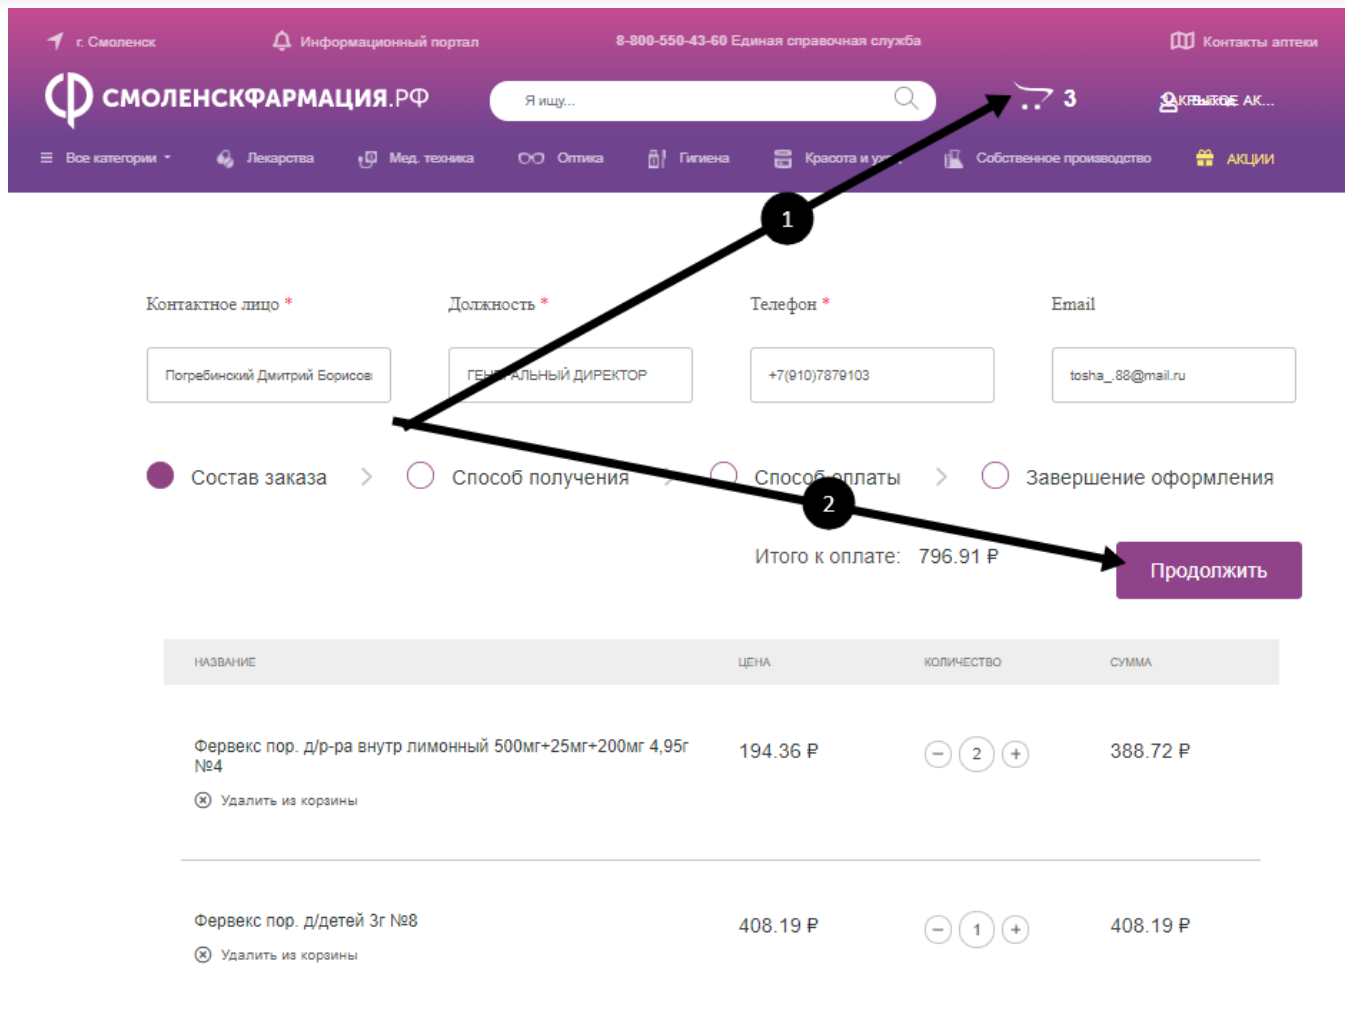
г. Смоленск   Информационный портал   8-800-550-43-60 Единая справочная служба   Контакты аптеки

СМОЛЕНСКФАРМАЦИЯ.РФ   Я ищу...   3   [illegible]

Все категории   Лекарства   Мед. техника   Оптика   Гигиена   Красота и у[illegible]   Собственное производство   АКЦИИ

1

Контактное лицо *   Должность *   Телефон *   Email

Погребинский Дмитрий Борисов   ГЕН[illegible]АЛЬНЫЙ ДИРЕКТОР   +7(910)7879103   tosha_88@mail.ru

Состав заказа   Способ получения   Способ оплаты   Завершение оформления

2

Итого к оплате: 796.91 ₽   Продолжить

| НАЗВАНИЕ | ЦЕНА | КОЛИЧЕСТВО | СУММА |
|---|---|---|---|
| Фервекс пор. д/р-ра внутр лимонный 500мг+25мг+200мг 4,95г №4 Удалить из корзины | 194.36 ₽ | 2 | 388.72 ₽ |
| Фервекс пор. д/детей 3г №8 Удалить из корзины | 408.19 ₽ | 1 | 408.19 ₽ |